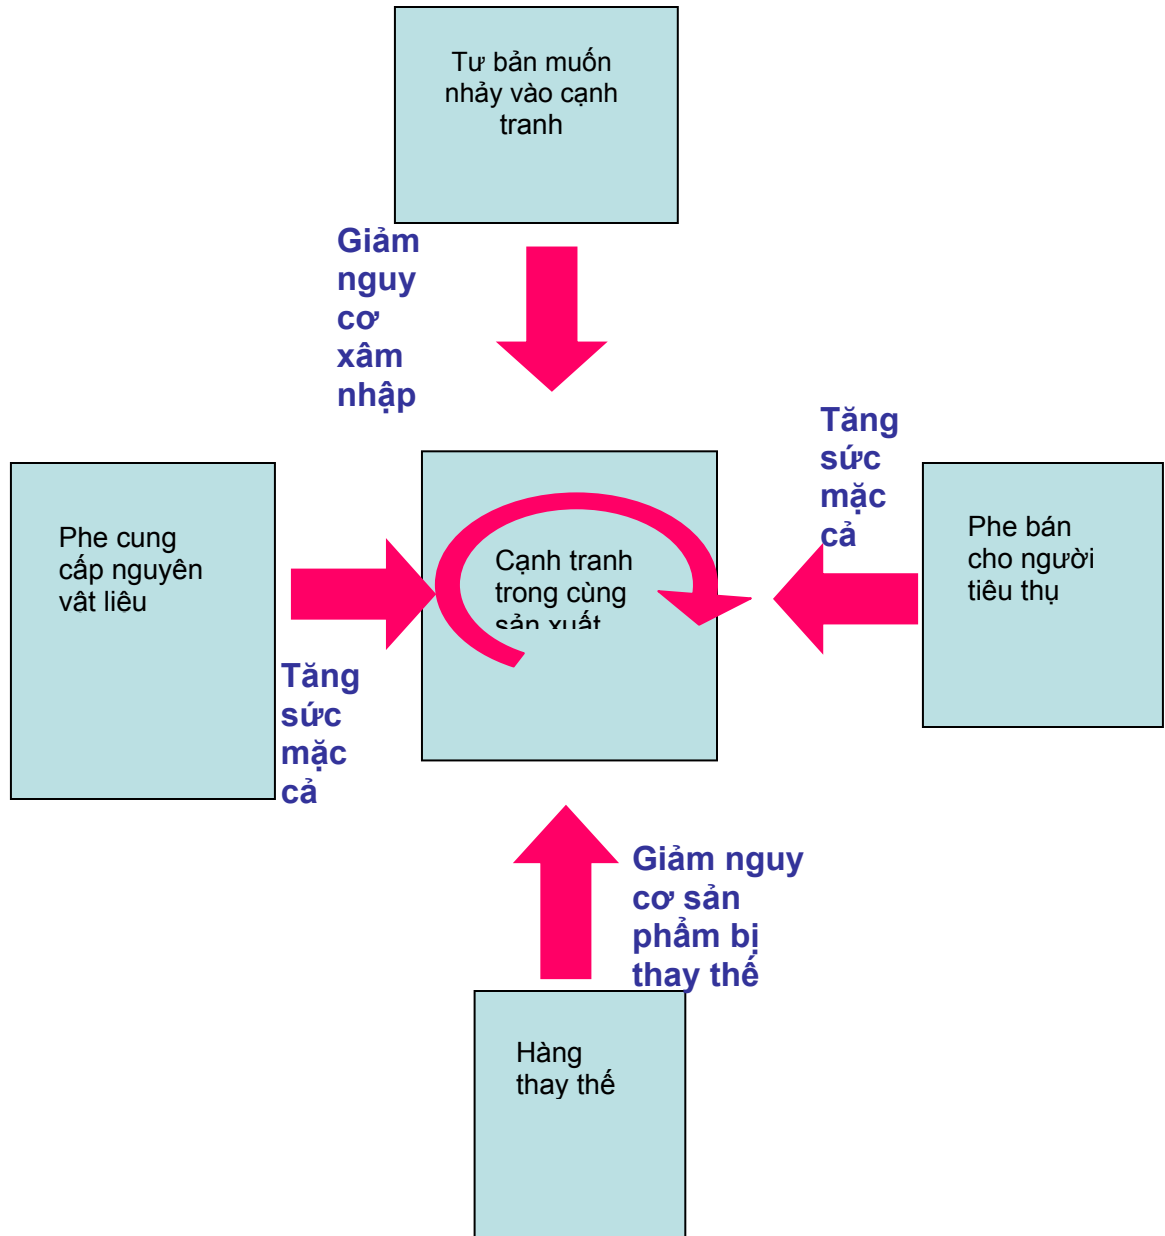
Tư bản muốn nhảy vào cạnh tranh

Giảm nguy cơ xâm nhập

Tăng sức mặc cả

Phe cung cấp nguyên vât liêu

Cạnh tranh trong cùng sản xuất

Phe bán cho người tiêu thụ

Tăng sức mặc cả

Giảm nguy cơ sản phẩm bị thay thế

Hàng thay thế